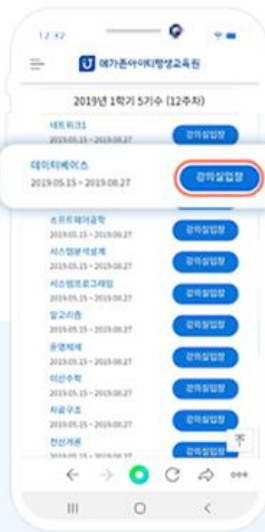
12:42

메가존아이티평생교육원

2019년 1학기 5기수 (12주차)

네트워크1
2019.05.15 ~ 2019.08.27
강의실입장

데이터베이스
2019.05.15 ~ 2019.08.27
강의실입장

소프트웨어공학
2019.05.15 ~ 2019.08.27
강의실입장

시스템분석설계
2019.05.15 ~ 2019.08.27
강의실입장

시스템프로그래밍
2019.05.15 ~ 2019.08.27
강의실입장

알고리즘
2019.05.15 ~ 2019.08.27
강의실입장

운영체제
2019.05.15 ~ 2019.08.27
강의실입장

이산수학
2019.05.15 ~ 2019.08.27
강의실입장

자료구조
2019.05.15 ~ 2019.08.27
강의실입장

전산개론
2019.05.15 ~ 2019.08.27
강의실입장